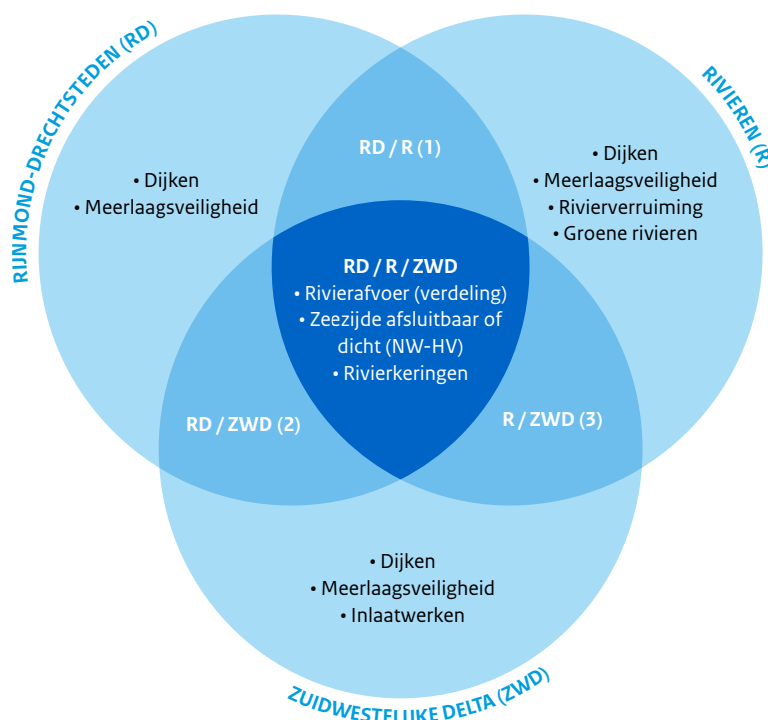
RIJNMOND-DRECHTSTEDEN (RD)

RIVIEREN (R)

• Dijken
• Meerlaagsveiligheid

RD / R (1)

• Dijken
• Meerlaagsveiligheid
• Rivierverruiming
• Groene rivieren

RD / R / ZWD
• Rivierafvoer (verdeling)
• Zeezijde afsluitbaar of dicht (NW-HV)
• Rivierkeringen

RD / ZWD (2)

R / ZWD (3)

• Dijken
• Meerlaagsveiligheid
• Inlaatwerken

ZUIDWESTELIJKE DELTA (ZWD)